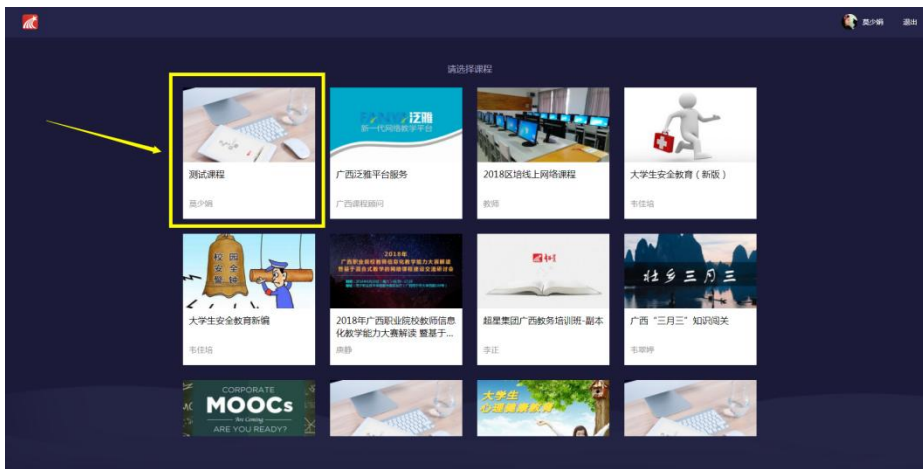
莫少娟 退出

请选择课程

测试课程
莫少娟

泛雅
新一代网络教学平台
广西泛雅平台服务
广西课程顾问

2018区培线上网络课程
教师

大学生安全教育（新版）
韦佳培

校园安全警钟
大学生安全教育新编
韦佳培

2018年
2018年广西职业院校教师信息化教学能力大赛解读 暨基于...
燕静

超星集团广西教务培训班-副本
李正

壮乡三月三
广西"三月三"知识阅关
韦翠婷

CORPORATE MOOCs Are Coming ARE YOU READY?

大学生心理健康教育